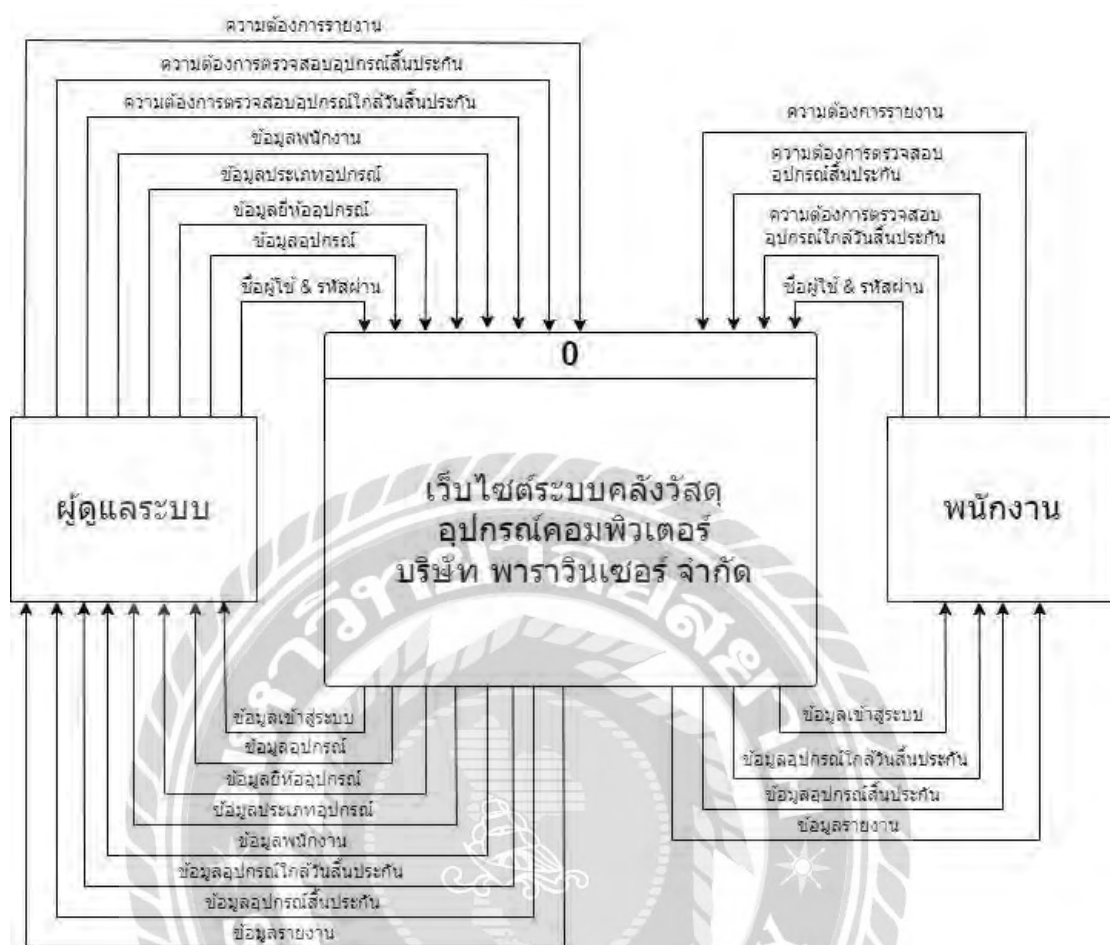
ความต้องการรายงาน
ความต้องการตรวจสอบอุปกรณ์สิ้นประกัน
ความต้องการตรวจสอบอุปกรณ์ใกล้วันสิ้นประกัน
ข้อมูลพนักงาน
ข้อมูลประเภทอุปกรณ์
ข้อมูลยี่ห้ออุปกรณ์
ข้อมูลอุปกรณ์
ชื่อผู้ใช้ & รหัสผ่าน

ความต้องการรายงาน
ความต้องการตรวจสอบอุปกรณ์สิ้นประกัน
ความต้องการตรวจสอบอุปกรณ์ใกล้วันสิ้นประกัน
ชื่อผู้ใช้ & รหัสผ่าน

0

เว็บไซต์ระบบคลังวัสดุอุปกรณ์คอมพิวเตอร์ บริษัท พาราวินเซอร์ จำกัด

ผู้ดูแลระบบ

พนักงาน

ข้อมูลเข้าสู่ระบบ
ข้อมูลอุปกรณ์
ข้อมูลยี่ห้ออุปกรณ์
ข้อมูลประเภทอุปกรณ์
ข้อมูลพนักงาน
ข้อมูลอุปกรณ์ใกล้วันสิ้นประกัน
ข้อมูลอุปกรณ์สิ้นประกัน
ข้อมูลรายงาน

ข้อมูลเข้าสู่ระบบ
ข้อมูลอุปกรณ์ใกล้วันสิ้นประกัน
ข้อมูลอุปกรณ์สิ้นประกัน
ข้อมูลรายงาน